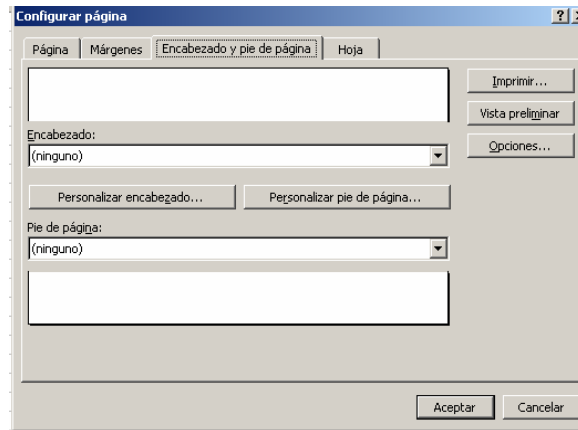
Configurar página

?

Página | Márgenes | Encabezado y pie de página | Hoja

Imprimir...

Vista preliminar

Opciones...

Encabezado:

(ninguno)

Personalizar encabezado...

Personalizar pie de página...

Pie de página:

(ninguno)

Aceptar

Cancelar